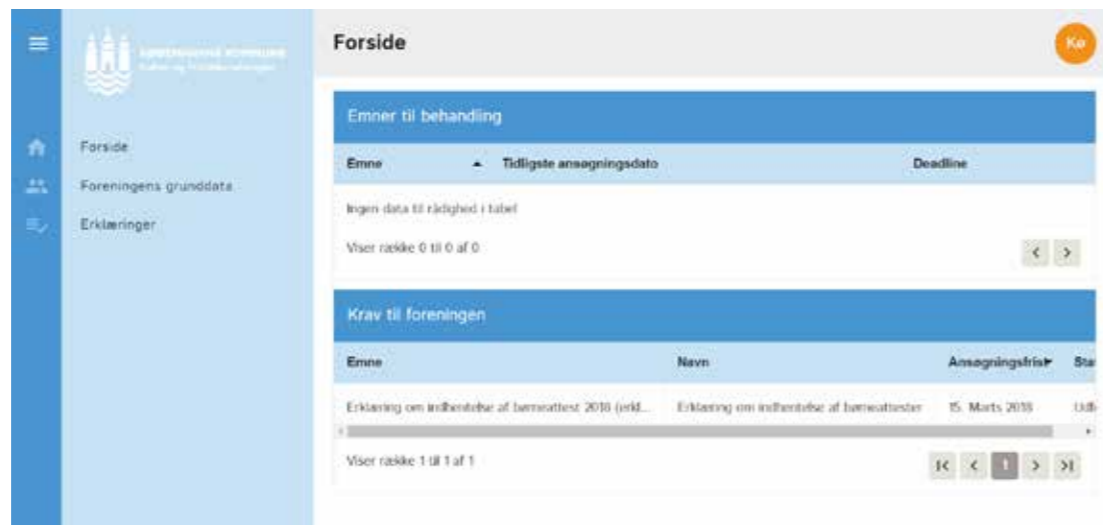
KØBENHAVNS KOMMUNE
Kultur- og Fritidsforvaltningen

Forside

Ko

Forside
Foreningens grunddata
Erklæringer

Emner til behandling

| Emne ▲ | Tidligste ansøgningsdato | Deadline |
|---|---|---|
| Ingen data til rådighed i tabel | | |

Viser række 0 til 0 af 0

< >

Krav til foreningen

| Emne | Navn | Ansøgningsfrist | Sta |
|---|---|---|---|
| Erklæring om indhentelse af børneattest 2018 (erkl... | Erklæring om indhentelse af børneattester | 15. Marts 2018 | Udfy |

Viser række 1 til 1 af 1

I< < 1 > >I